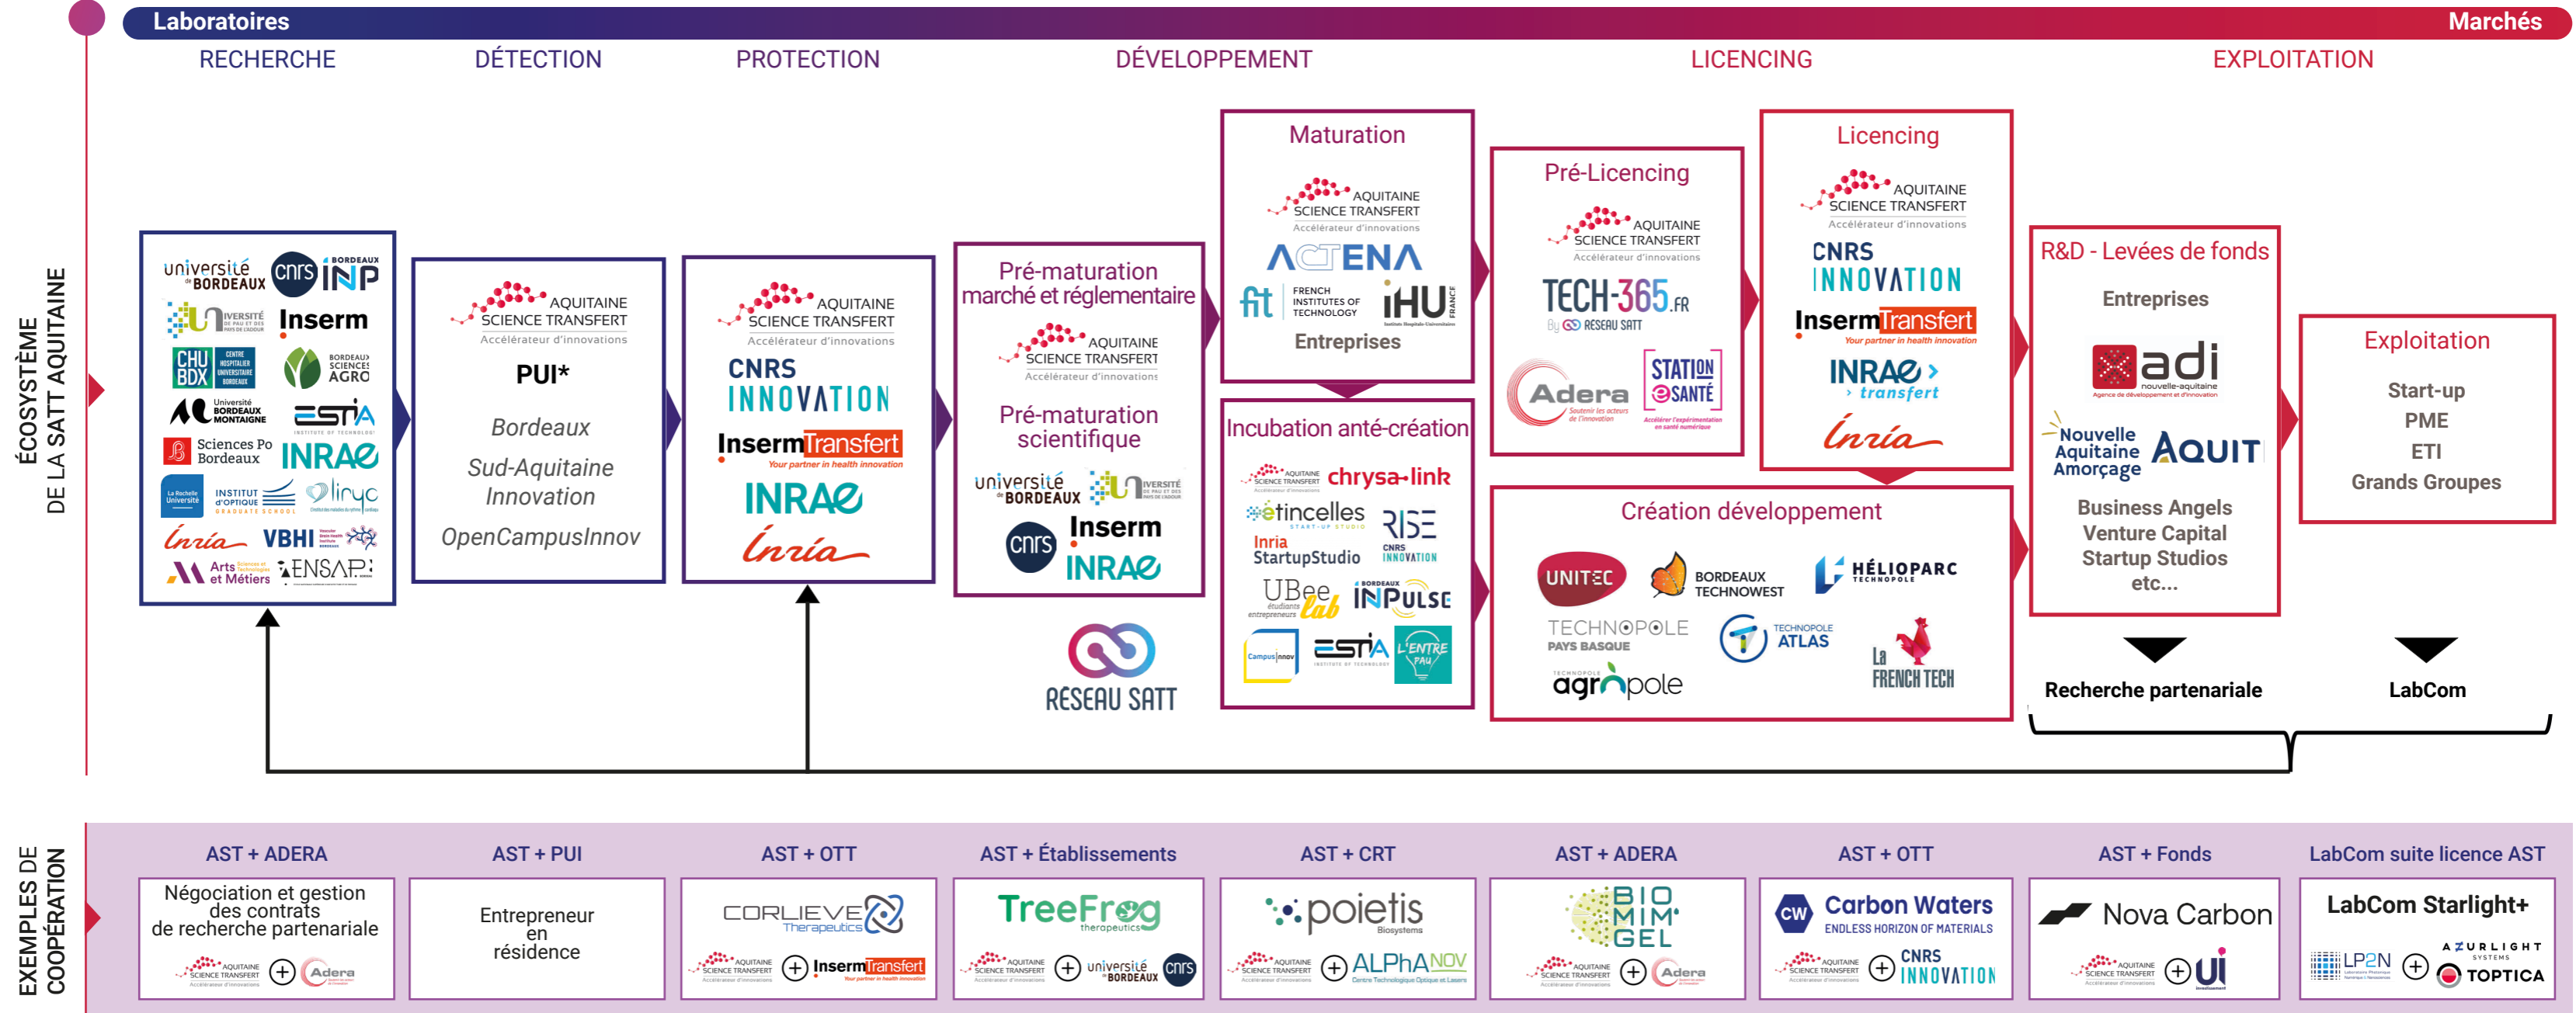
Laboratoires
Marchés

RECHERCHE
DÉTECTION
PROTECTION
DÉVELOPPEMENT
LICENCING
EXPLOITATION

ÉCOSYSTÈME DE LA SATT AQUITAINE

université de BORDEAUX
cnrs
BORDEAUX INP
UNIVERSITÉ DE PAU ET DES PAYS DE L'ADOUR
Inserm
CHU BDX CENTRE HOSPITALIER UNIVERSITAIRE BORDEAUX
BORDEAUX SCIENCES AGRO
Université BORDEAUX MONTAIGNE
ESTIA INSTITUTE OF TECHNOLOGY
Sciences Po Bordeaux
INRAE
La Rochelle Université
INSTITUT D'OPTIQUE GRADUATE SCHOOL
liryc
Inria
VBHI
Arts et Métiers
ENSAP

AQUITAINE SCIENCE TRANSFERT Accélérateur d'innovations
PUI*
Bordeaux
Sud-Aquitaine Innovation
OpenCampusInnov

AQUITAINE SCIENCE TRANSFERT Accélérateur d'innovations
CNRS INNOVATION
InsermTransfert Your partner in health innovation
INRAE
Inria

Pré-maturation marché et réglementaire
AQUITAINE SCIENCE TRANSFERT Accélérateur d'innovations
Pré-maturation scientifique
université de BORDEAUX
UNIVERSITÉ DE PAU ET DES PAYS DE L'ADOUR
Inserm
cnrs
INRAE

RESEAU SATT

Maturation
AQUITAINE SCIENCE TRANSFERT Accélérateur d'innovations
ACTENA
fit FRENCH INSTITUTES OF TECHNOLOGY
IHU FRANCE
Entreprises

Incubation anté-création
AQUITAINE SCIENCE TRANSFERT
chrysa-link
étincelles START-UP STUDIO
RISE CNRS INNOVATION
Inria StartupStudio
UBee lab étudiants entrepreneurs
BORDEAUX INPULSE
Campus Innov
ESTIA INSTITUTE OF TECHNOLOGY
L'ENTRE PAU

Pré-Licencing
AQUITAINE SCIENCE TRANSFERT Accélérateur d'innovations
TECH-365.FR By RESEAU SATT
Adera Soutenir les acteurs de l'innovation
STATION SANTÉ Accélérer l'expérimentation en santé numérique

Licencing
AQUITAINE SCIENCE TRANSFERT Accélérateur d'innovations
CNRS INNOVATION
InsermTransfert Your partner in health innovation
INRAE transfert
Inria

Création développement
UNITEC
BORDEAUX TECHNOWEST
HÉLIOPARC TECHNOPOLE
TECHNOPOLE PAYS BASQUE
TECHNOPOLE ATLAS
agrópole
La FRENCH TECH

R&D - Levées de fonds
Entreprises
adi nouvelle-aquitaine Agence de développement et d'innovation
Nouvelle Aquitaine Amorçage
AQUIT
Business Angels
Venture Capital
Startup Studios
etc...

Exploitation
Start-up
PME
ETI
Grands Groupes

Recherche partenariale
LabCom

EXEMPLES DE COOPÉRATION

AST + ADERA
Négociation et gestion des contrats de recherche partenariale
AQUITAINE SCIENCE TRANSFERT + Adera

AST + PUI
Entrepreneur en résidence

AST + OTT
CORLIEVE Therapeutics
AQUITAINE SCIENCE TRANSFERT + InsermTransfert

AST + Établissements
TreeFrog therapeutics
AQUITAINE SCIENCE TRANSFERT + université de BORDEAUX cnrs

AST + CRT
poietis Biosystems
AQUITAINE SCIENCE TRANSFERT + ALPhANOV Centre Technologique Optique et Lasers

AST + ADERA
BIO MIM GEL
AQUITAINE SCIENCE TRANSFERT + Adera

AST + OTT
CW Carbon Waters ENDLESS HORIZON OF MATERIALS
AQUITAINE SCIENCE TRANSFERT + CNRS INNOVATION

AST + Fonds
Nova Carbon
AQUITAINE SCIENCE TRANSFERT + UI

LabCom suite licence AST
LabCom Starlight+
LP2N + AZURLIGHT SYSTEMS TOPTICA